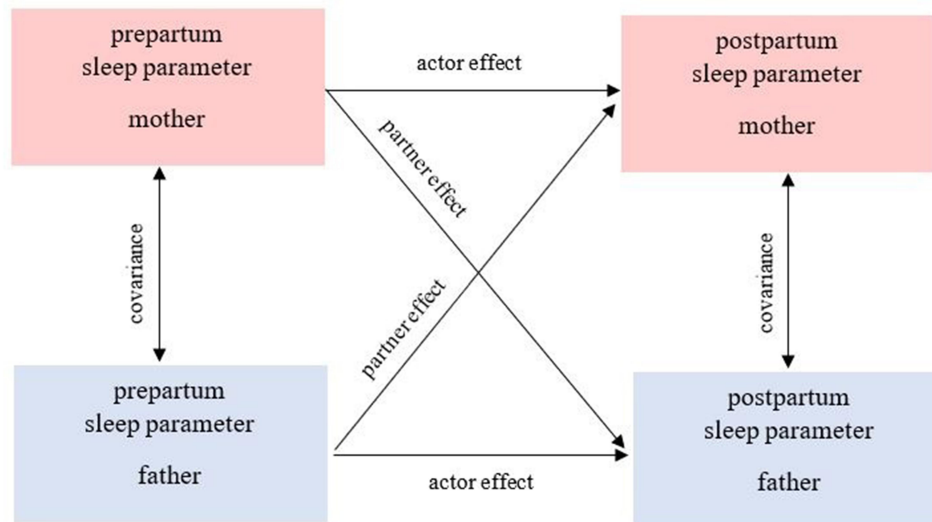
prepartum sleep parameter
mother

actor effect

postpartum sleep parameter
mother

partner effect

covariance

partner effect

covariance

prepartum sleep parameter
father

postpartum sleep parameter
father

actor effect